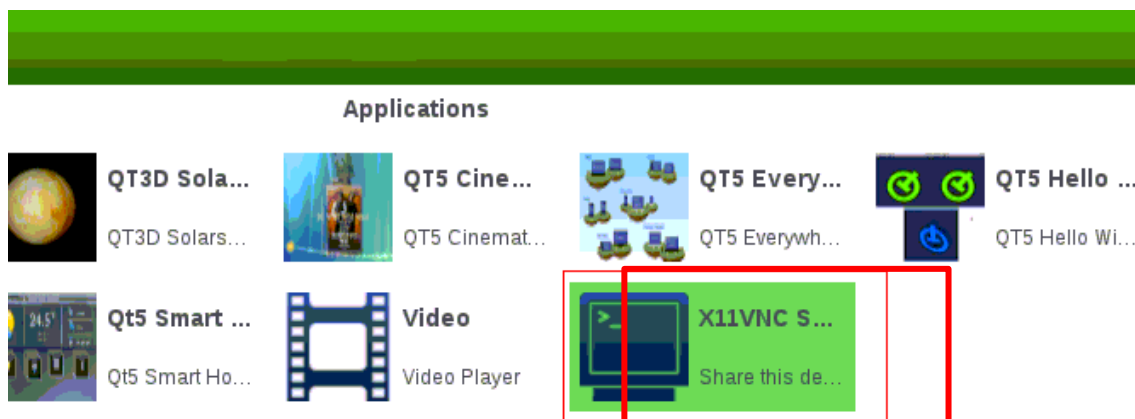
Applications

QT3D Sola...
QT3D Solars...

QT5 Cine...
QT5 Cinemat...

QT5 Every...
QT5 Everywh...

QT5 Hello ...
QT5 Hello Wi...

Qt5 Smart ...
Qt5 Smart Ho...

Video
Video Player

X11VNC S...
Share this de...